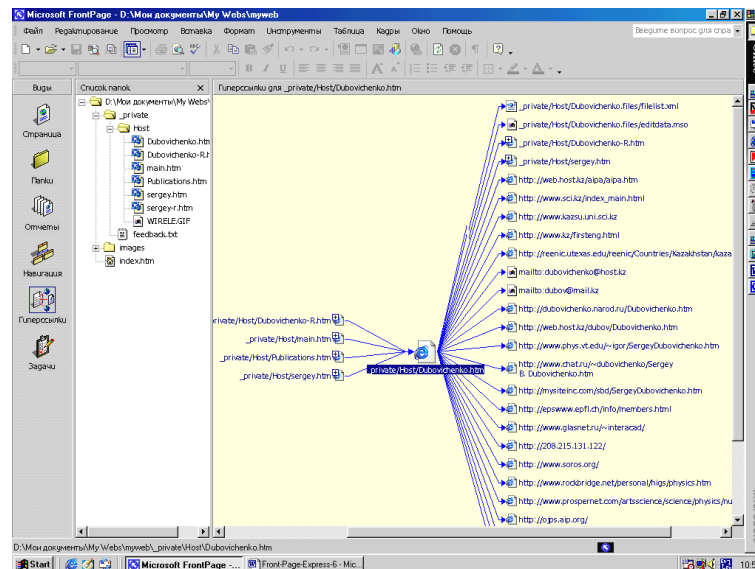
Microsoft FrontPage - D:\Мои документы\My Webs\myweb

Файл Редактирование Просмотр Вставка Формат Инструменты Таблица Кадры Окно Помощь

Введите вопрос для спра

Виды
Страница
Папки
Отчеты
Навигация
Гиперссылки
Задачи

Список папок
D:\Мои документы\My Webs\
_private
Host
Dubovichenko.htm
Dubovichenko-R.h
main.htm
Publications.htm
sergey.htm
sergey-r.htm
WIRELE.GIF
feedback.txt
images
index.htm

Гиперссылки для _private/Host/Dubovichenko.htm

_private/Host/Dubovichenko-R.htm
_private/Host/main.htm
_private/Host/Publications.htm
_private/Host/sergey.htm

_private/Host/Dubovichenko.htm

_private/Host/Dubovichenko.files/filelist.xml
_private/Host/Dubovichenko.files/editdata.mso
_private/Host/Dubovichenko-R.htm
_private/Host/sergey.htm
http://web.host.kz/aipa/aipa.htm
http://www.sci.kz/index_main.html
http://www.kazsu.uni.sci.kz
http://www.kz/firsteng.html
http://reenic.utexas.edu/reenic/Countries/Kazakhstan/kaza
mailto:dubovichenko@host.kz
mailto:dubov@mail.kz
http://dubovichenko.narod.ru/Dubovichenko.htm
http://web.host.kz/dubov/Dubovichenko.htm
http://www.phys.vt.edu/~igor/SergeyDubovichenko.htm
http://www.chat.ru/~dubovichenko/Sergey B. Dubovichenko.htm
http://mysiteinc.com/sbd/SergeyDubovichenko.htm
http://epswww.epfl.ch/info/members.html
http://www.glasnet.ru/~interacad/
http://208.215.131.122/
http://www.soros.org/
http://www.rockbridge.net/personal/higs/physics.htm
http://www.prospernet.com/artsscience/science/physics/nu
http://ojps.aip.org/

D:\Мои документы\My Webs\myweb\_private\Host\Dubovichenko.htm

Start
Microsoft FrontPage -...
Front-Page-Express-6 - Mic...
10:5